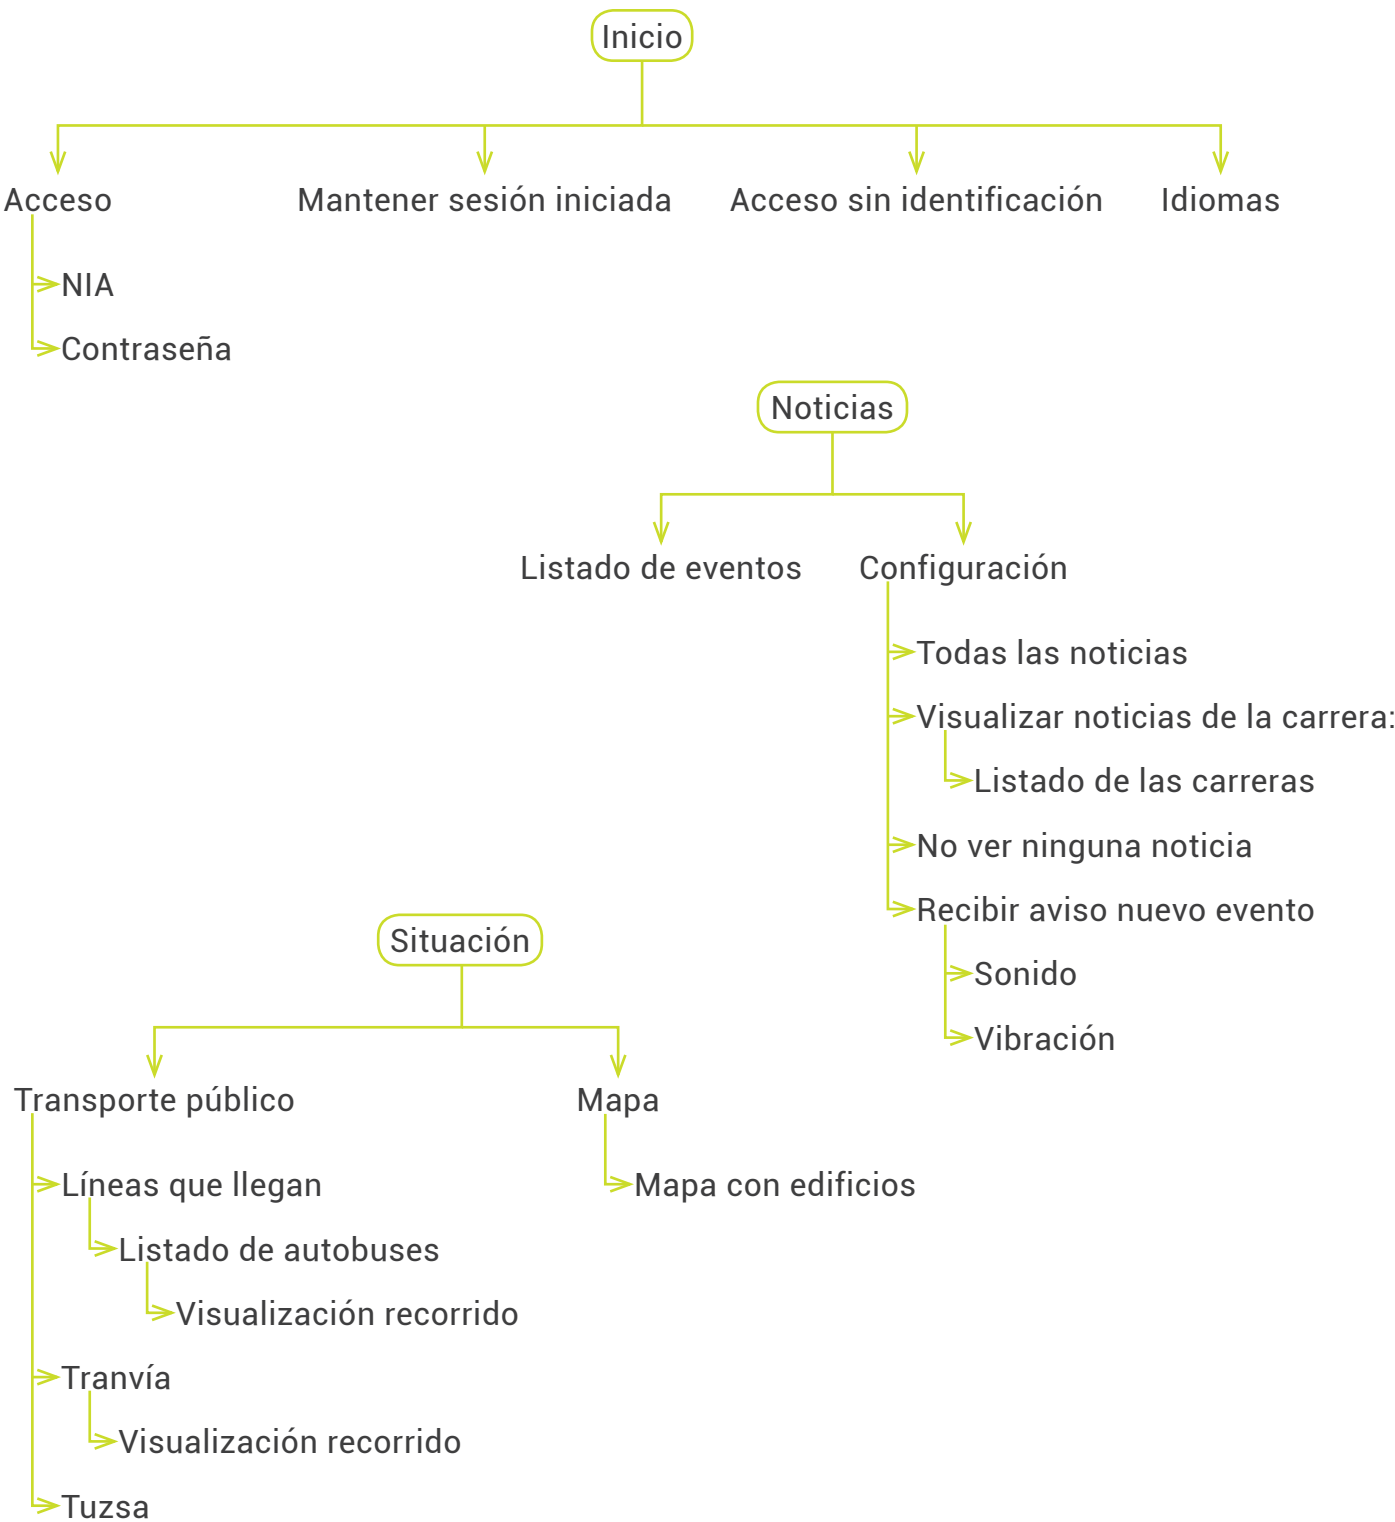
Inicio

Acceso

NIA

Contraseña

Mantener sesión iniciada

Acceso sin identificación

Idiomas

Noticias

Listado de eventos

Configuración

Todas las noticias

Visualizar noticias de la carrera:

Listado de las carreras

No ver ninguna noticia

Recibir aviso nuevo evento

Sonido

Vibración

Situación

Transporte público

Líneas que llegan

Listado de autobuses

Visualización recorrido

Tranvía

Visualización recorrido

Tuzsa

Mapa

Mapa con edificios